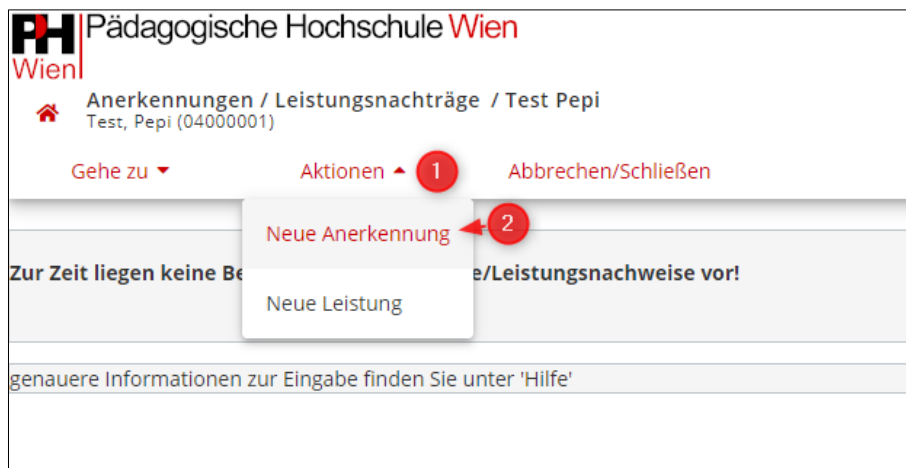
PH Wien Pädagogische Hochschule Wien

Anerkennungen / Leistungsnachträge / Test Pepi
Test, Pepi (04000001)

Gehe zu Aktionen 1 Abbrechen/Schließen

Neue Anerkennung 2

Zur Zeit liegen keine Be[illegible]e/Leistungsnachweise vor!

Neue Leistung

genauere Informationen zur Eingabe finden Sie unter 'Hilfe'